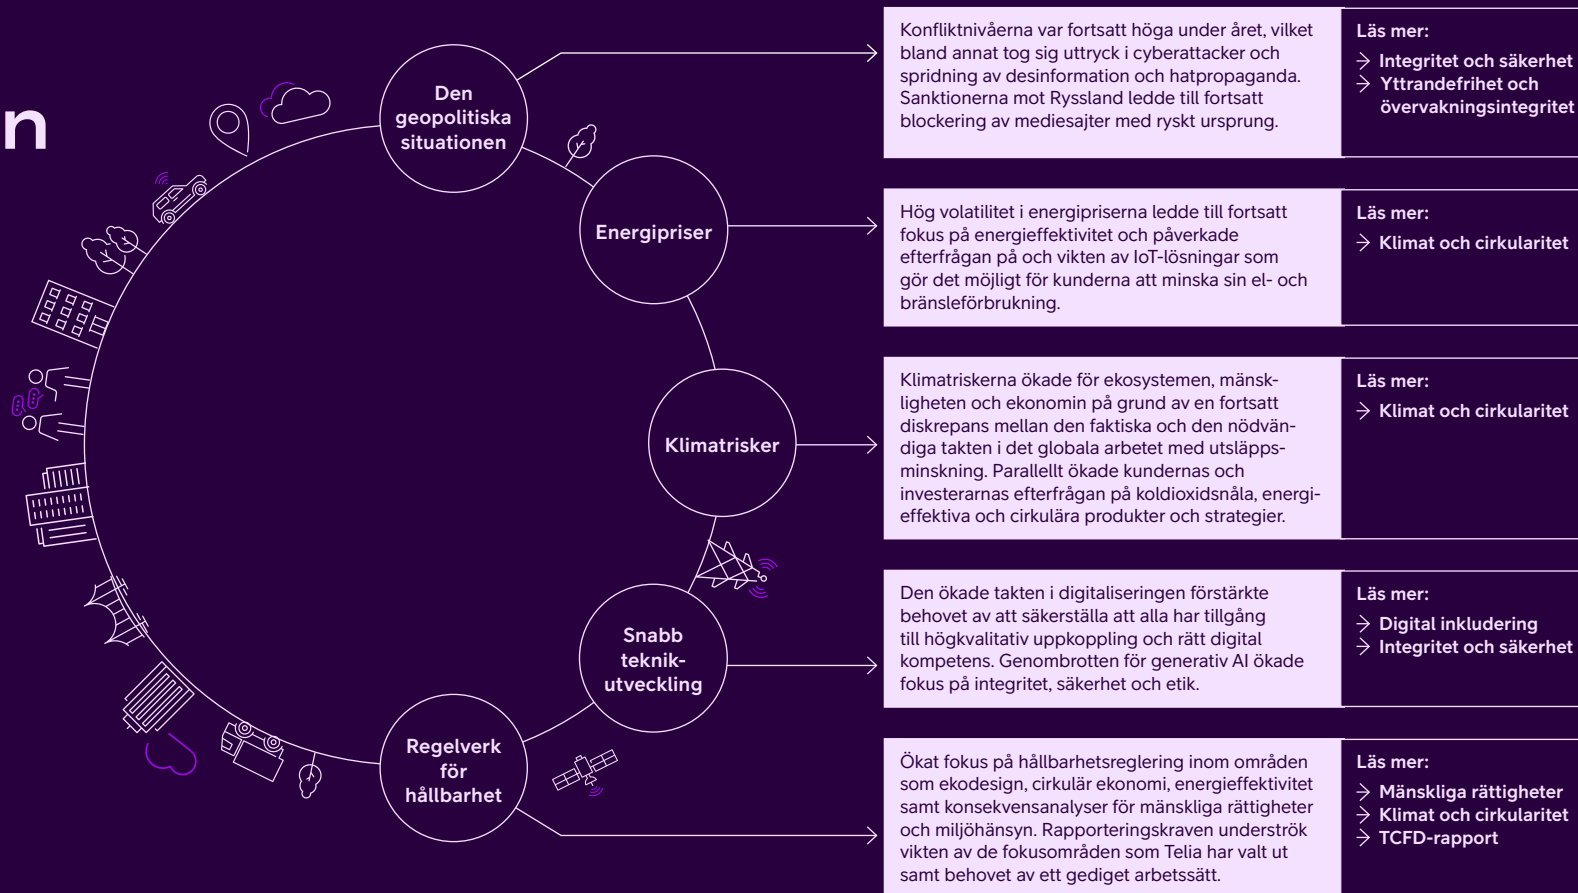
n

Den geopolitiska situationen

Konfliktnivåerna var fortsatt höga under året, vilket bland annat tog sig uttryck i cyberattacker och spridning av desinformation och hatpropaganda. Sanktionerna mot Ryssland ledde till fortsatt blockering av mediesajter med ryskt ursprung.

Läs mer:
→ Integritet och säkerhet
→ Yttrandefrihet och övervakningsintegritet

Energipriser

Hög volatilitet i energipriserna ledde till fortsatt fokus på energieffektivitet och påverkade efterfrågan på och vikten av IoT-lösningar som gör det möjligt för kunderna att minska sin el- och bränsleförbrukning.

Läs mer:
→ Klimat och cirkularitet

Klimatrisker

Klimatriskerna ökade för ekosystemen, mänskligheten och ekonomin på grund av en fortsatt diskrepans mellan den faktiska och den nödvändiga takten i det globala arbetet med utsläppsminskning. Parallellt ökade kundernas och investerarnas efterfrågan på koldioxidsnåla, energieffektiva och cirkulära produkter och strategier.

Läs mer:
→ Klimat och cirkularitet

Snabb teknikutveckling

Den ökade takten i digitaliseringen förstärkte behovet av att säkerställa att alla har tillgång till högkvalitativ uppkoppling och rätt digital kompetens. Genombrotten för generativ AI ökade fokus på integritet, säkerhet och etik.

Läs mer:
→ Digital inkludering
→ Integritet och säkerhet

Regelverk för hållbarhet

Ökat fokus på hållbarhetsreglering inom områden som ekodesign, cirkulär ekonomi, energieffektivitet samt konsekvensanalyser för mänskliga rättigheter och miljöhänsyn. Rapporteringskraven underströk vikten av de fokusområden som Telia har valt ut samt behovet av ett gediget arbetssätt.

Läs mer:
→ Mänskliga rättigheter
→ Klimat och cirkularitet
→ TCFD-rapport